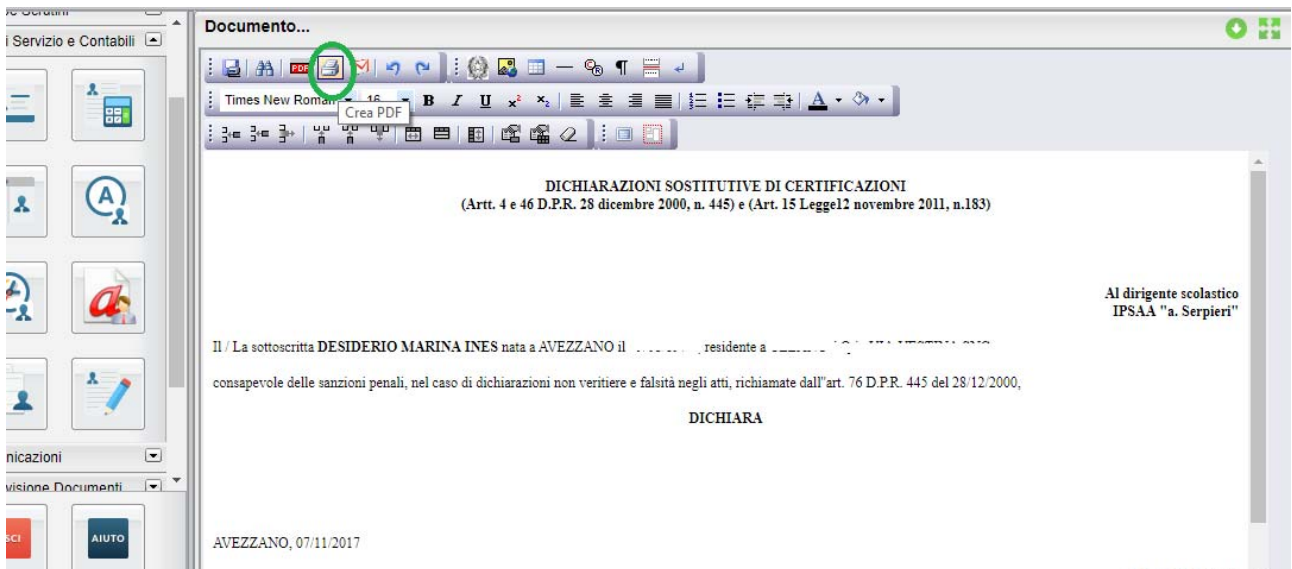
i Servizio e Contabili

nicazioni

visione Documenti

SCI

AIUTO

Documento...

Times New Roman 16

Crea PDF

DICHIARAZIONI SOSTITUTIVE DI CERTIFICAZIONI
(Artt. 4 e 46 D.P.R. 28 dicembre 2000, n. 445) e (Art. 15 Legge12 novembre 2011, n.183)

Al dirigente scolastico
IPSAA "a. Serpieri"

Il / La sottoscritta DESIDERIO MARINA INES nata a AVEZZANO il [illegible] residente a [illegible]

consapevole delle sanzioni penali, nel caso di dichiarazioni non veritiere e falsità negli atti, richiamate dall"art. 76 D.P.R. 445 del 28/12/2000,

DICHIARA

AVEZZANO, 07/11/2017